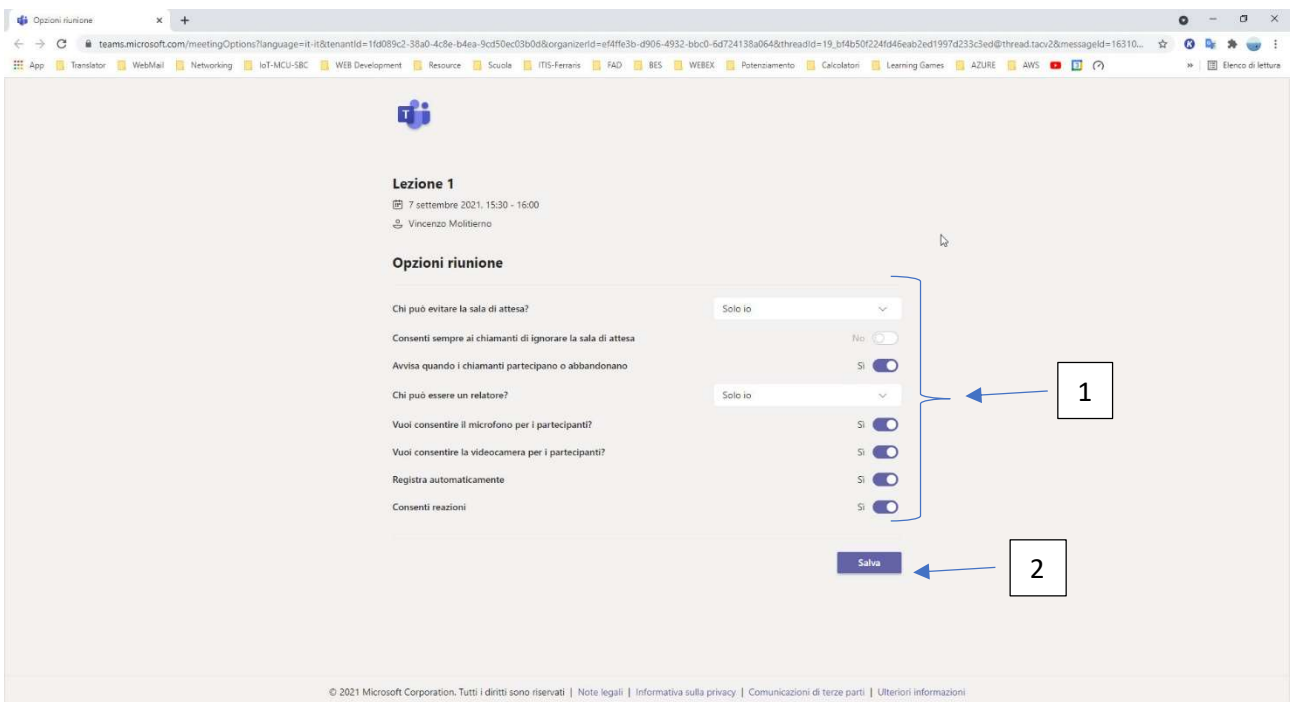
Opzioni riunione × +

teams.microsoft.com/meetingOptions?language=it-it&tenantId=1fd089c2-38a0-4c8e-b4ea-9cd50ec03b0d&organizerId=ef4ffe3b-d906-4932-bbc0-6d724138a064&threadId=19_bf4b50f224fd46eab2ed1997d233c3ed@thread.tacv2&messageId=16310...

App Translator WebMail Networking IoT-MCU-SBC WEB Development Resource Scuola ITIS-Ferraris FAD BES WEBEX Potenziamento Calcolatori Learning Games AZURE AWS » Elenco di lettura

Lezione 1
7 settembre 2021, 15:30 - 16:00
Vincenzo Molitierno

Opzioni riunione

Chi può evitare la sala di attesa? Solo io
Consenti sempre ai chiamanti di ignorare la sala di attesa No
Avvisa quando i chiamanti partecipano o abbandonano Sì
Chi può essere un relatore? Solo io
Vuoi consentire il microfono per i partecipanti? Sì
Vuoi consentire la videocamera per i partecipanti? Sì
Registra automaticamente Sì
Consenti reazioni Sì

1

Salva

2

© 2021 Microsoft Corporation. Tutti i diritti sono riservati | Note legali | Informativa sulla privacy | Comunicazioni di terze parti | Ulteriori informazioni